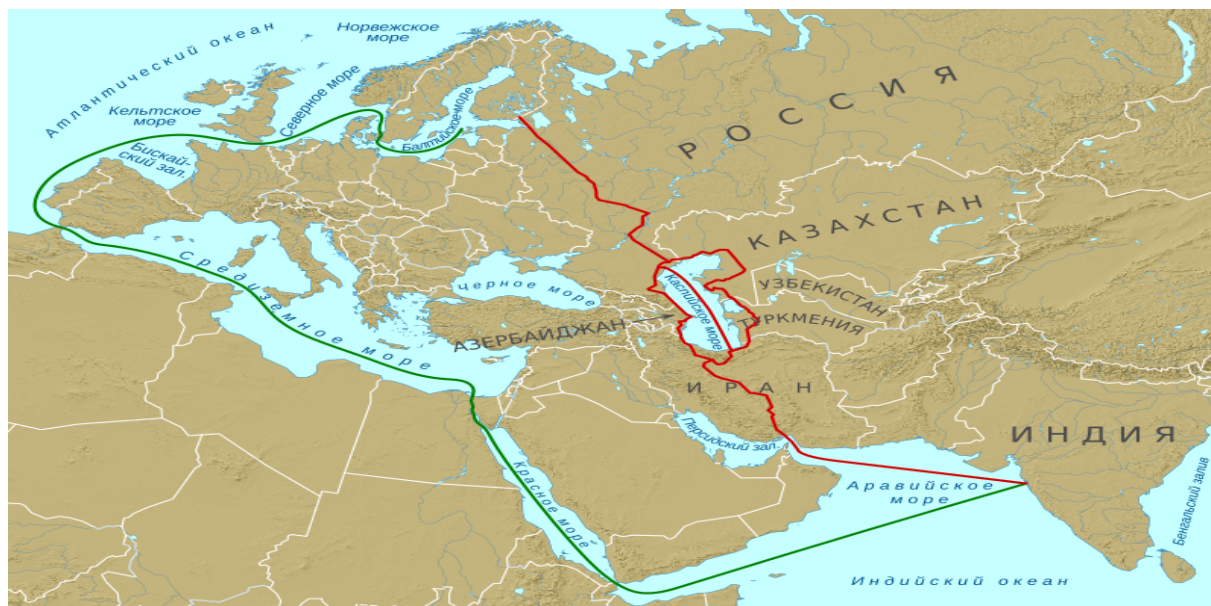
Норвежское море
Атлантический океан
Кельтское море
Северное море
Балтийское море
Бискайский зал.
РОССИЯ
КАЗАХСТАН
Средиземное море
Черное море
Каспийское море
УЗБЕКИСТАН
ТУРКМЕНИЯ
АЗЕРБАЙДЖАН
ИРАН
Персидский зал.
ИНДИЯ
Бенгальский залив
Аравийское море
Красное море
Индийский океан